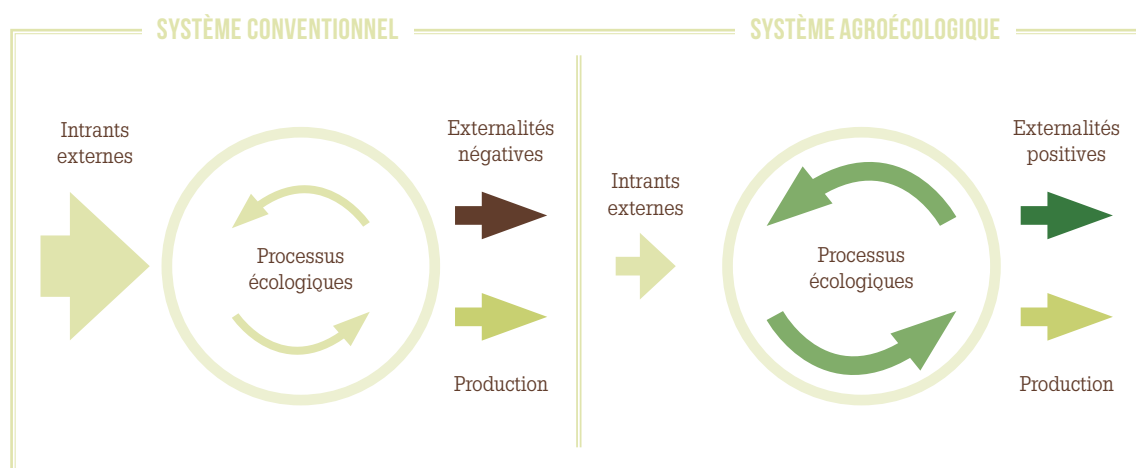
SYSTÈME CONVENTIONNEL

Intrants externes

Processus écologiques

Externalités négatives

Production

SYSTÈME AGROÉCOLOGIQUE

Intrants externes

Processus écologiques

Externalités positives

Production